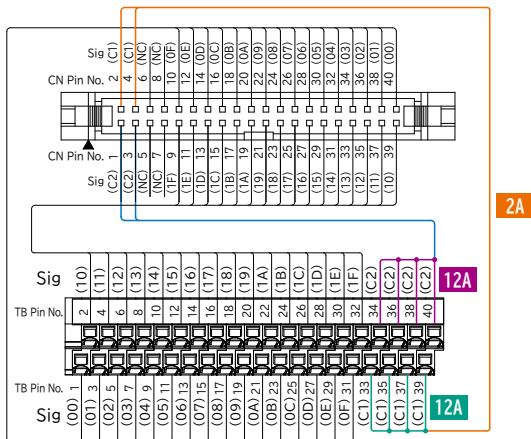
Sig (C1) (NC) (0E) (0C) (0A) (08) (06) (04) (02) (00)
CN Pin No. 2 4 6 8 10 12 14 16 18 20 22 24 26 28 30 32 34 36 38 40
Sig (C1) (NC) (NC) (0F) (0E) (0D) (0C) (0B) (0A) (09) (08) (07) (06) (05) (04) (03) (02) (01) (00)

CN Pin No. 1 3 5 7 9 11 13 15 17 19 21 23 25 27 29 31 33 35 37 39
Sig (C2) (C2) (NC) (NC) (1F) (1E) (1D) (1C) (1B) (1A) (19) (18) (17) (16) (15) (14) (13) (12) (11) (10)

2A

Sig (10) (11) (12) (13) (14) (15) (16) (17) (18) (19) (1A) (1B) (1C) (1D) (1E) (1F) (C2) (C2) (C2) (C2)
12A
TB Pin No. 2 4 6 8 10 12 14 16 18 20 22 24 26 28 30 32 34 36 38 40

TB Pin No. 1 3 5 7 9 11 13 15 17 19 21 23 25 27 29 31 33 35 37 39
Sig (00) (01) (02) (03) (04) (05) (06) (07) (08) (09) (0A) (0B) (0C) (0D) (0E) (0F) (C1) (C1) (C1) (C1)
12A